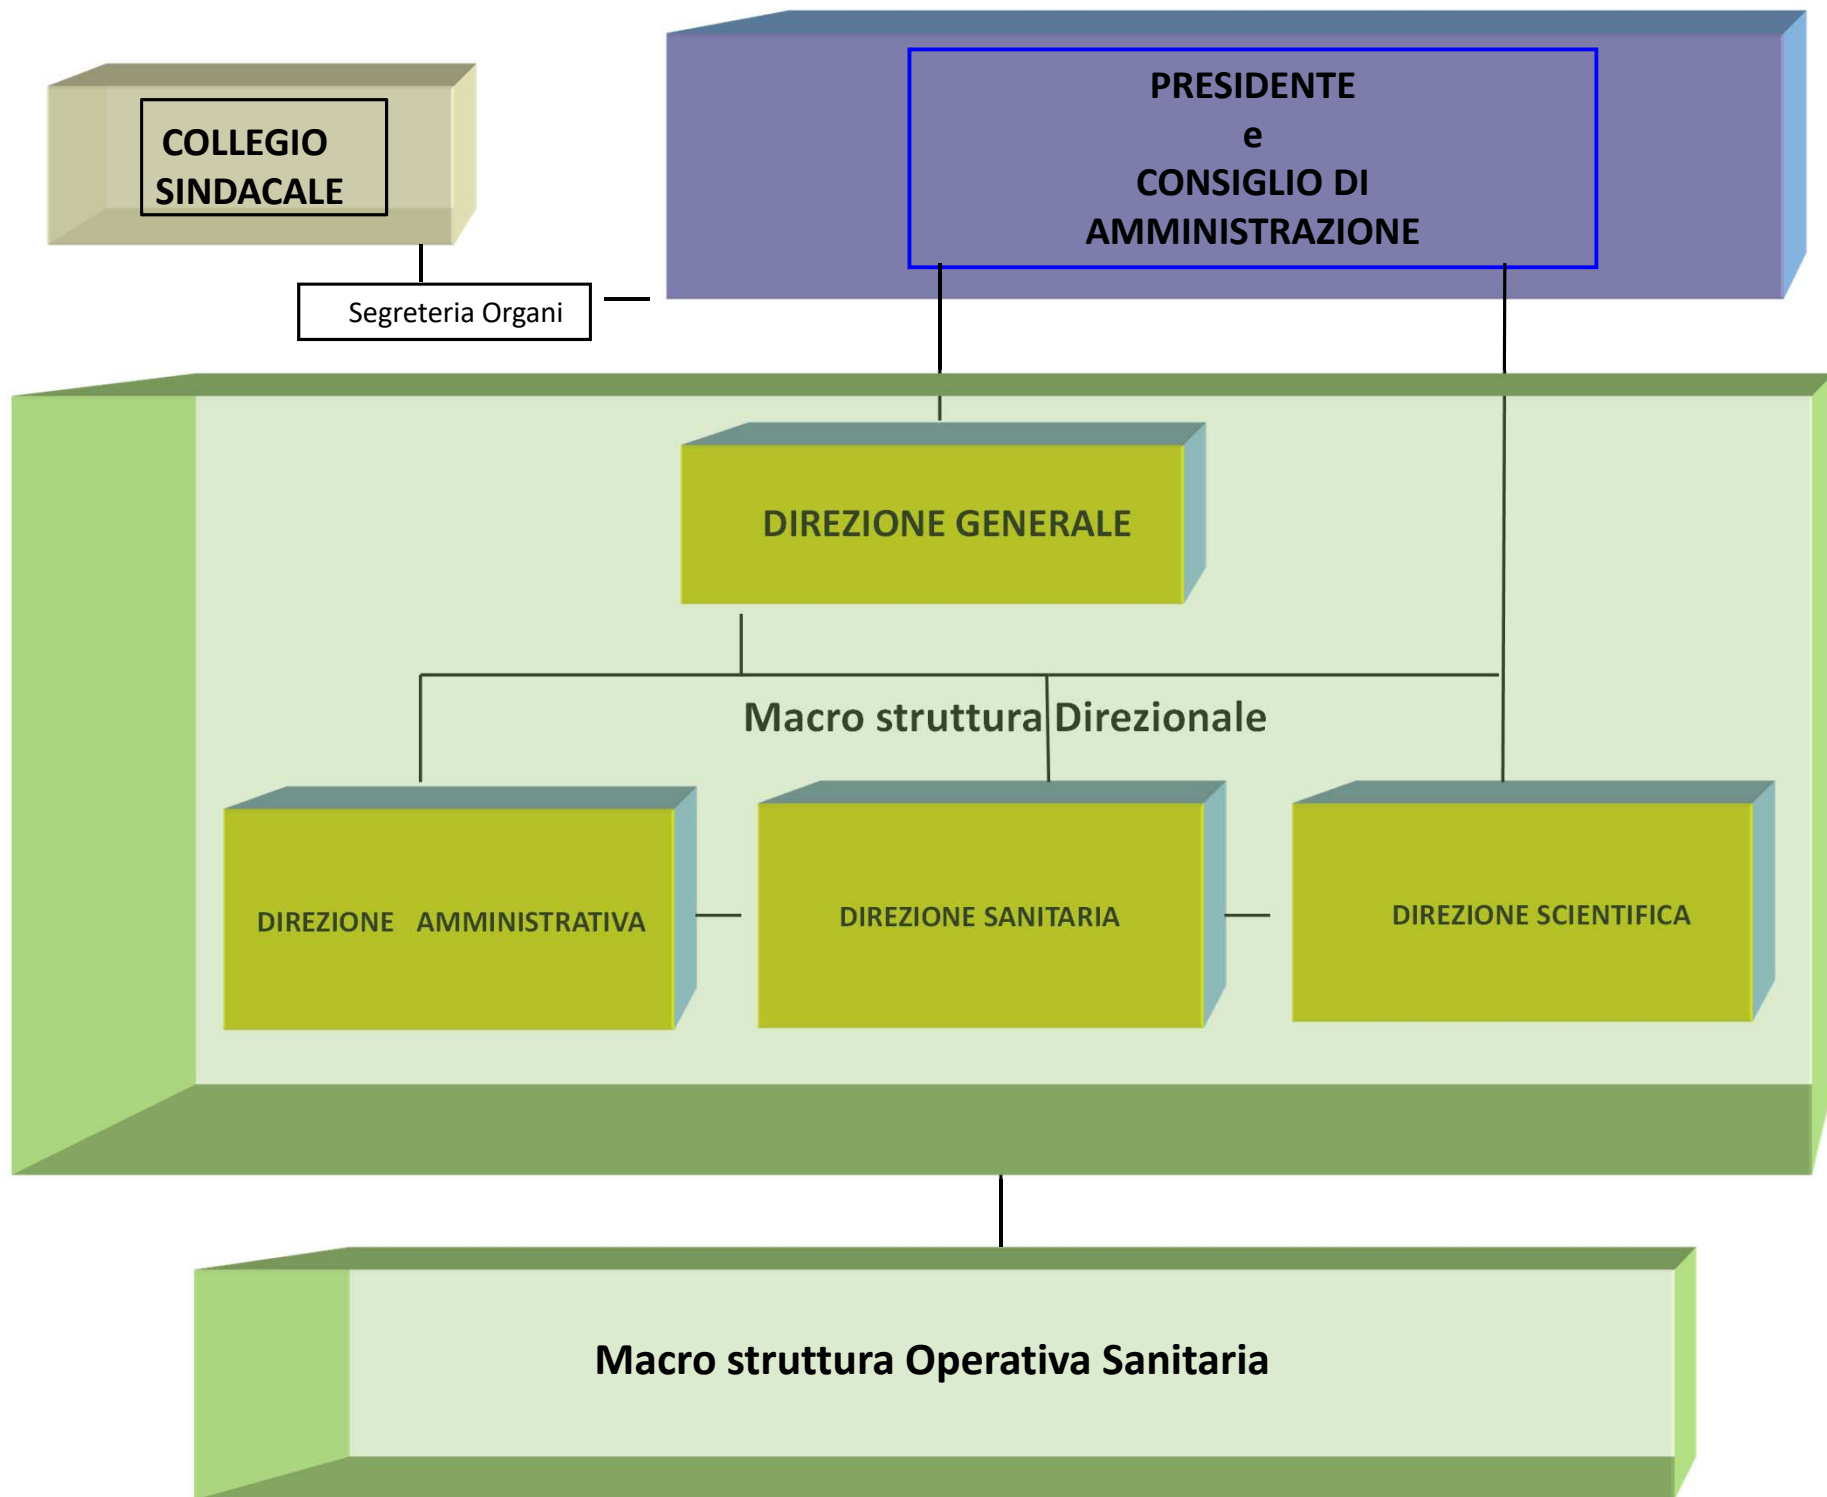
COLLEGIO SINDACALE

PRESIDENTE
e
CONSIGLIO DI AMMINISTRAZIONE

Segreteria Organi

DIREZIONE GENERALE

Macro struttura Direzionale

DIREZIONE AMMINISTRATIVA

DIREZIONE SANITARIA

DIREZIONE SCIENTIFICA

Macro struttura Operativa Sanitaria